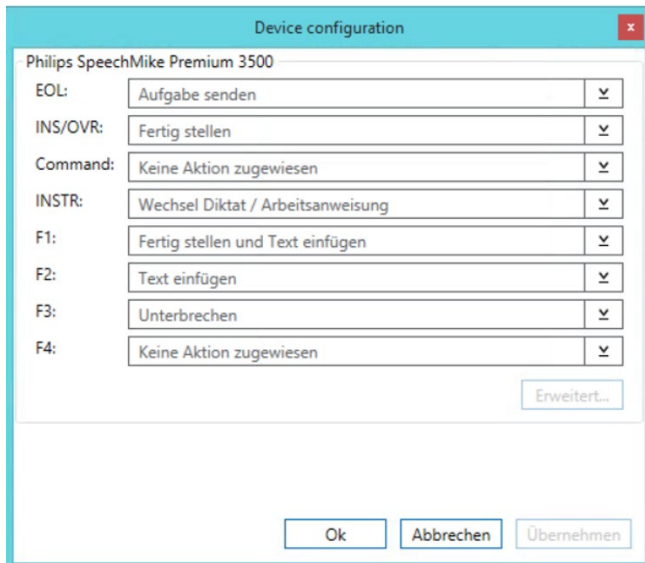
Device configuration

Philips SpeechMike Premium 3500

EOL: Aufgabe senden

INS/OVR: Fertig stellen

Command: Keine Aktion zugewiesen

INSTR: Wechsel Diktat / Arbeitsanweisung

F1: Fertig stellen und Text einfügen

F2: Text einfügen

F3: Unterbrechen

F4: Keine Aktion zugewiesen

Erweitert...

Ok Abbrechen Übernehmen